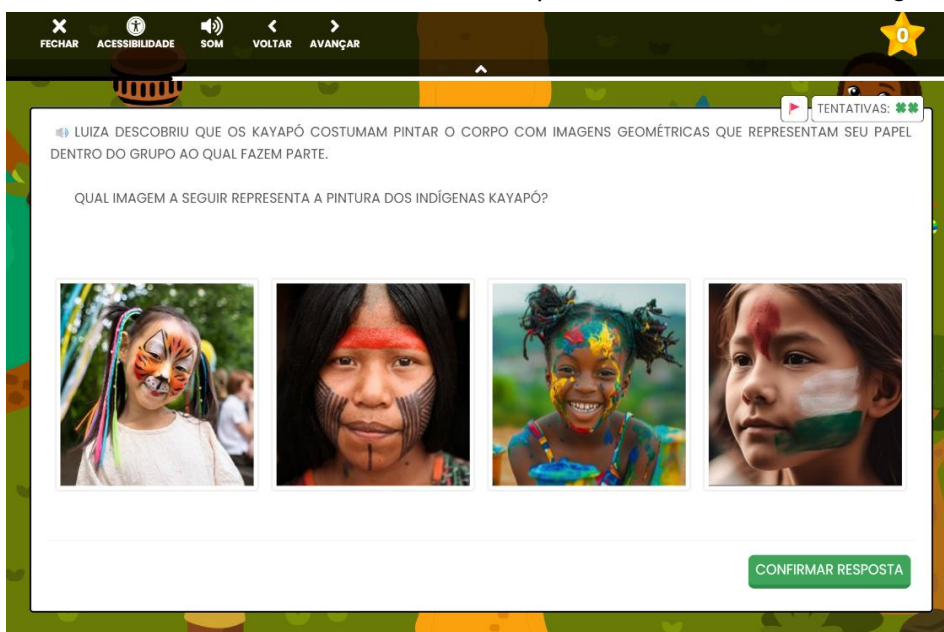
FECHAR ACESSIBILIDADE SOM VOLTAR AVANÇAR

0

TENTATIVAS:

LUIZA DESCOBRIU QUE OS KAYAPÓ COSTUMAM PINTAR O CORPO COM IMAGENS GEOMÉTRICAS QUE REPRESENTAM SEU PAPEL DENTRO DO GRUPO AO QUAL FAZEM PARTE.

QUAL IMAGEM A SEGUIR REPRESENTA A PINTURA DOS INDÍGENAS KAYAPÓ?

CONFIRMAR RESPOSTA